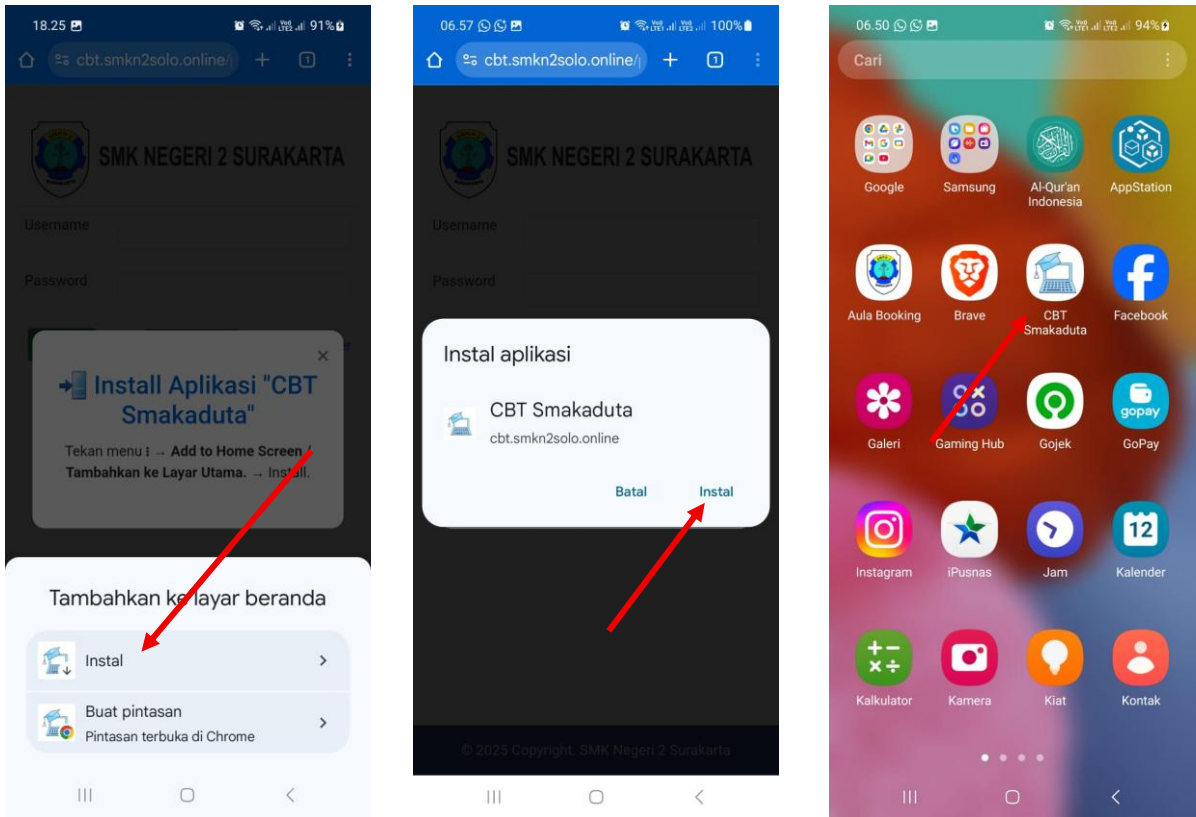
18.25 91%

cbt.smkn2solo.online/

1

SMK NEGERI 2 SURAKARTA

Username

Password

×

Install Aplikasi "CBT Smakaduta"

Tekan menu ⋮ → **Add to Home Screen / Tambahkan ke Layar Utama.** → Install.

Tambahkan ke layar beranda

Instal

Buat pintasan
Pintasan terbuka di Chrome

06.57 100%

cbt.smkn2solo.online/

1

SMK NEGERI 2 SURAKARTA

Username

Password

Instal aplikasi

CBT Smakaduta
cbt.smkn2solo.online

Batal

Instal

© 2025 Copyright: SMK Negeri 2 Surakarta

06.50 94%

Cari

Google

Samsung

Al-Qur'an Indonesia

AppStation

Aula Booking

Brave

CBT Smakaduta

Facebook

Galeri

Gaming Hub

Gojek

GoPay

gopay

Instagram

iPusnas

Jam

Kalender

12

Kalkulator

Kamera

Kiat

Kontak